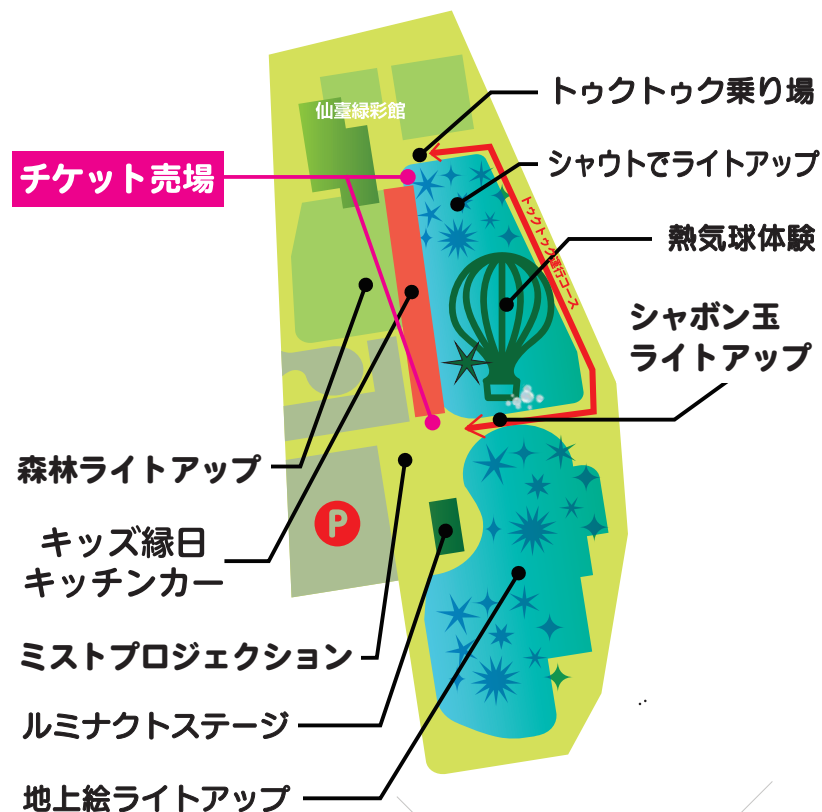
仙臺緑彩館

トゥクトゥク乗り場

チケット売場

シャウトでライトアップ

トゥクトゥク運行コース

熱気球体験

シャボン玉
ライトアップ

森林ライトアップ

P

キッズ縁日
キッチンカー

ミストプロジェクション

ルミナクトステージ

地上絵ライトアップ